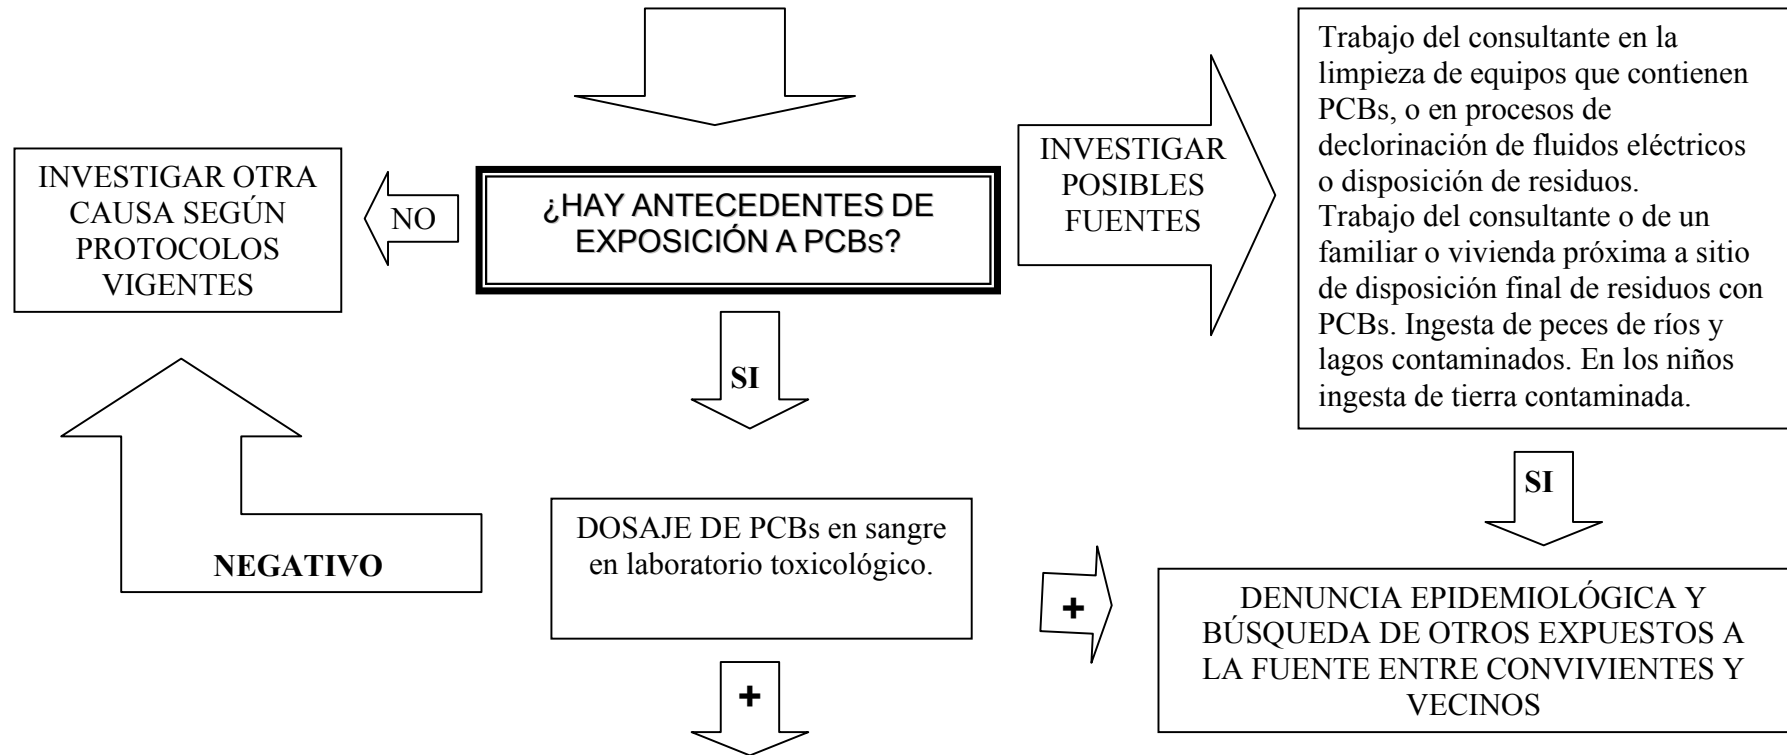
INVESTIGAR OTRA CAUSA SEGÚN PROTOCOLOS VIGENTES

NO

¿HAY ANTECEDENTES DE EXPOSICIÓN A PCBs?

INVESTIGAR POSIBLES FUENTES

Trabajo del consultante en la limpieza de equipos que contienen PCBs, o en procesos de declorinación de fluidos eléctricos o disposición de residuos.
Trabajo del consultante o de un familiar o vivienda próxima a sitio de disposición final de residuos con PCBs. Ingesta de peces de ríos y lagos contaminados. En los niños ingesta de tierra contaminada.

SI

SI

NEGATIVO

DOSAJE DE PCBs en sangre en laboratorio toxicológico.

+

DENUNCIA EPIDEMIOLÓGICA Y BÚSQUEDA DE OTROS EXPUESTOS A LA FUENTE ENTRE CONVIVIENTES Y VECINOS

+